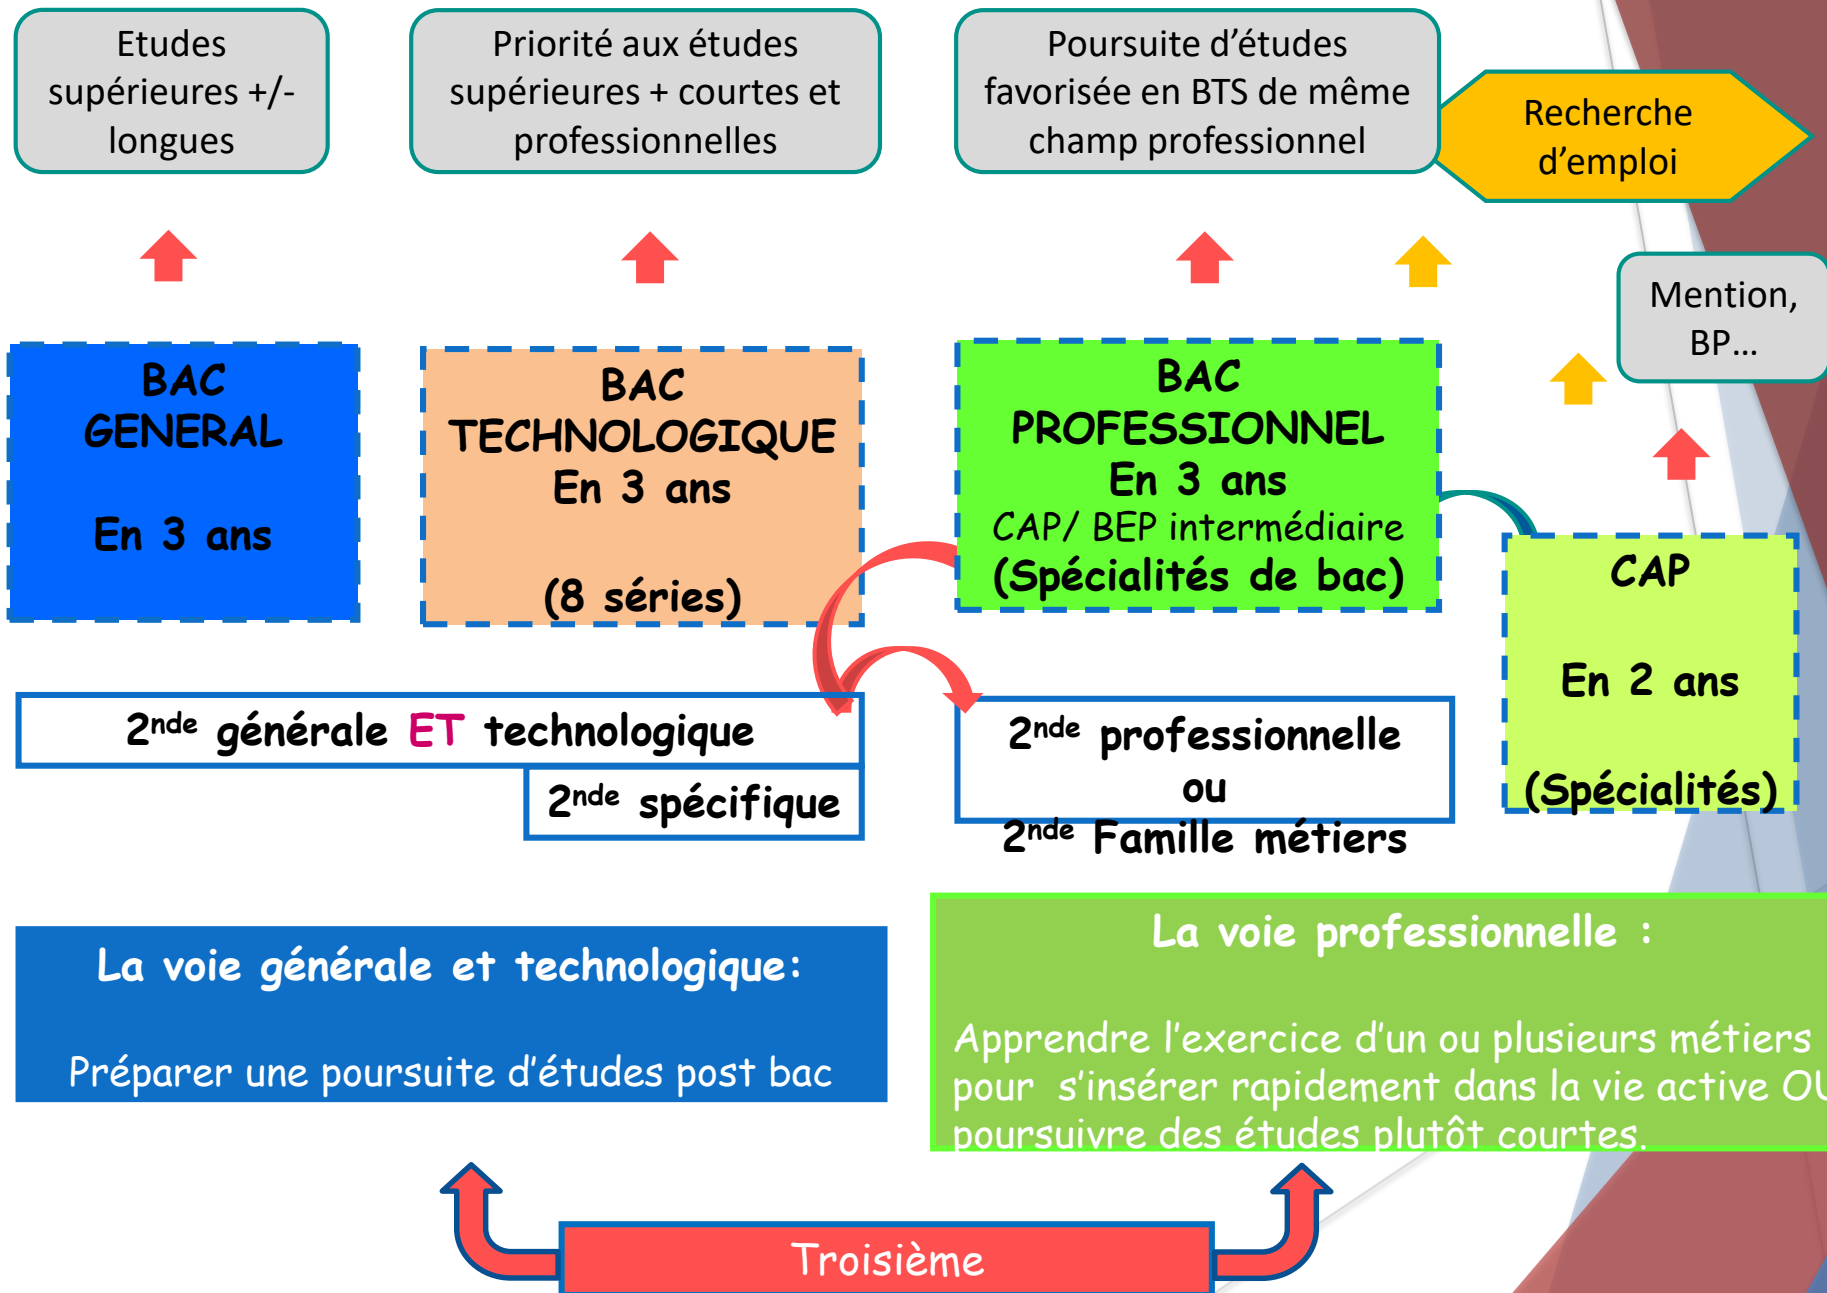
Etudes supérieures +/- longues

Priorité aux études supérieures + courtes et professionnelles

Poursuite d'études favorisée en BTS de même champ professionnel

Recherche d'emploi

Mention, BP…

BAC GENERAL

En 3 ans

BAC TECHNOLOGIQUE En 3 ans

(8 séries)

BAC PROFESSIONNEL En 3 ans CAP/ BEP intermédiaire (Spécialités de bac)

CAP

En 2 ans

(Spécialités)

2$^{nde}$ générale ET technologique

2$^{nde}$ spécifique

2$^{nde}$ professionnelle ou 2$^{nde}$ Famille métiers

La voie générale et technologique:

Préparer une poursuite d'études post bac

La voie professionnelle :

Apprendre l'exercice d'un ou plusieurs métiers pour s'insérer rapidement dans la vie active O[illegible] poursuivre des études plutôt courtes.

Troisième